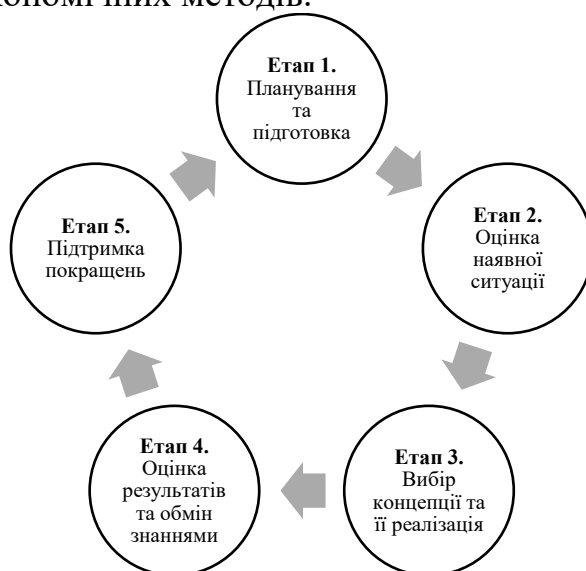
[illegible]кономічних методів.

**Етап 1.**
Планування та підготовка

**Етап 2.**
Оцінка наявної ситуації

**Етап 3.**
Вибір концепції та її реалізація

**Етап 4.**
Оцінка результатів та обмін знаннями

**Етап 5.**
Підтримка покращень